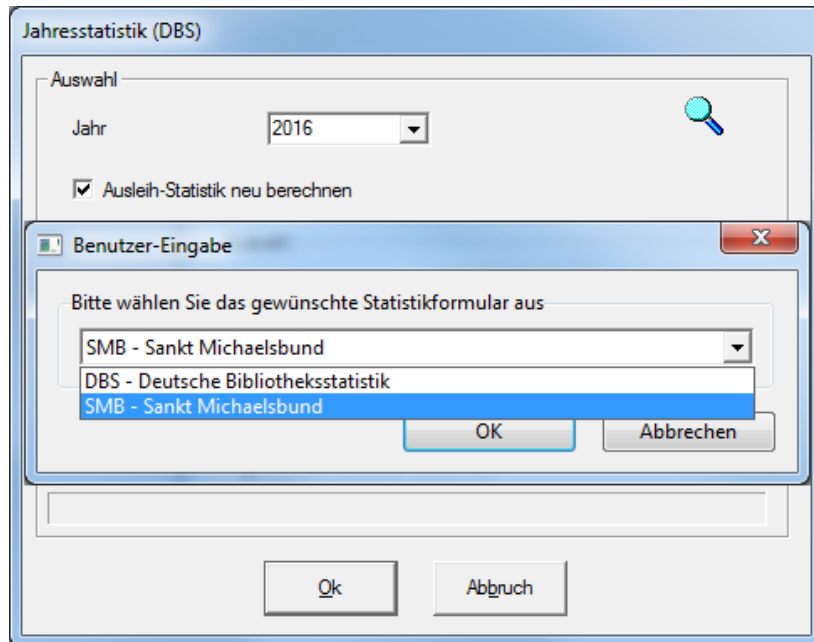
Jahresstatistik (DBS)

Auswahl

Jahr 2016

Ausleih-Statistik neu berechnen

Benutzer-Eingabe

Bitte wählen Sie das gewünschte Statistikformular aus

SMB - Sankt Michaelsbund

DBS - Deutsche Bibliotheksstatistik
SMB - Sankt Michaelsbund

OK Abbrechen

Ok Abbruch